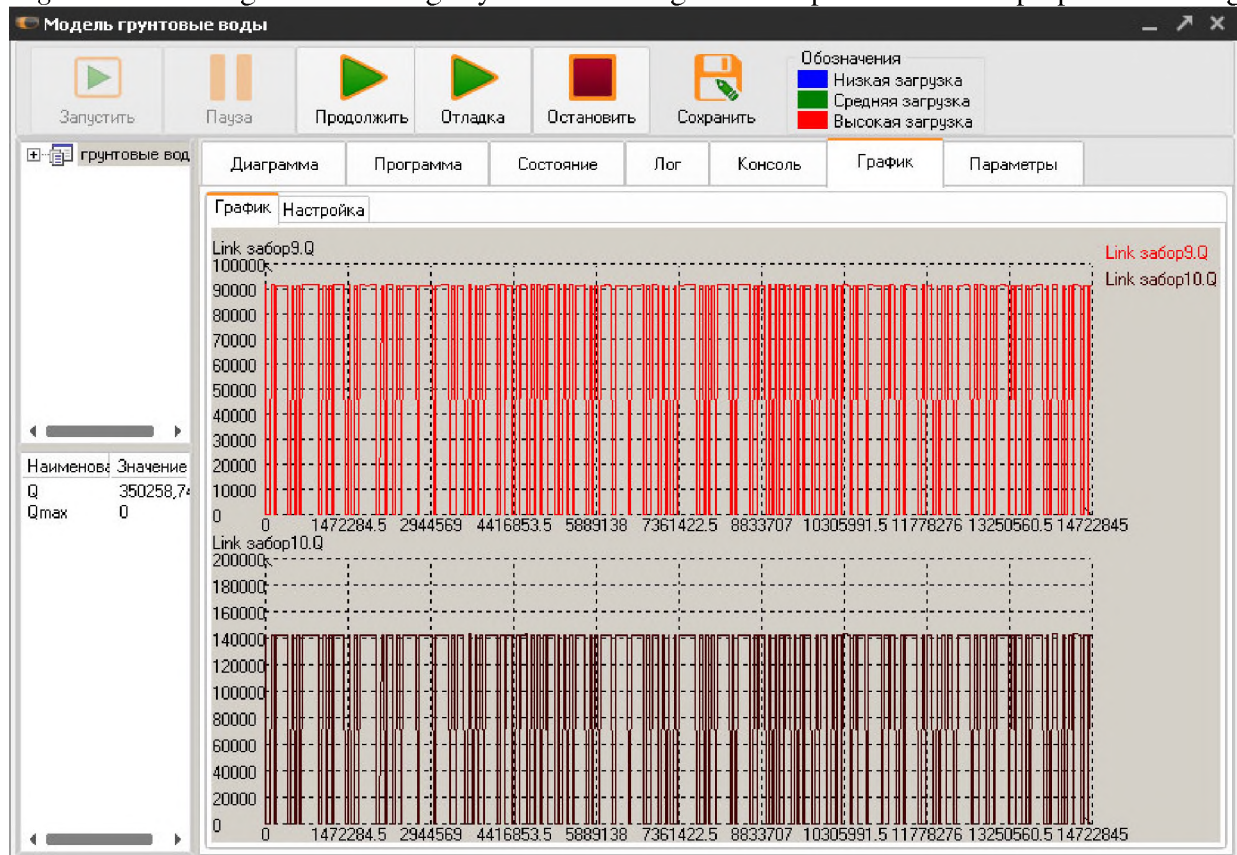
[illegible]

Модель грунтовые воды

Запустить
Пауза
Продолжить
Отладка
Остановить
Сохранить

Обозначения
Низкая загрузка
Средняя загрузка
Высокая загрузка

грунтовые вод

Диаграмма
Программа
Состояние
Лог
Консоль
График
Параметры

График
Настройка

Link забор9.Q
100000
90000
80000
70000
60000
50000
40000
30000
20000
10000
0
0 1472284.5 2944569 4416853.5 5889138 7361422.5 8833707 10305991.5 11778276 13250560.5 14722845

Link забор9.Q
Link забор10.Q

Link забор10.Q
200000
180000
160000
140000
120000
100000
80000
60000
40000
20000
0
0 1472284.5 2944569 4416853.5 5889138 7361422.5 8833707 10305991.5 11778276 13250560.5 14722845

| Наименова | Значение |
|---|---|
| Q | 350258,74 |
| Qmax | 0 |